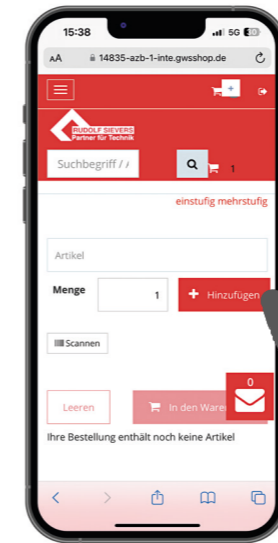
15:38
5G
AA 14835-azb-1-inte.gwsshop.de
+
RUDOLF SIEVERS
Partner für Technik
Suchbegriff / A
1
einstufig mehrstufig
Artikel
Menge
1
+ Hinzufügen
Scannen
0
Leeren
In den Ware
Ihre Bestellung enthält noch keine Artikel